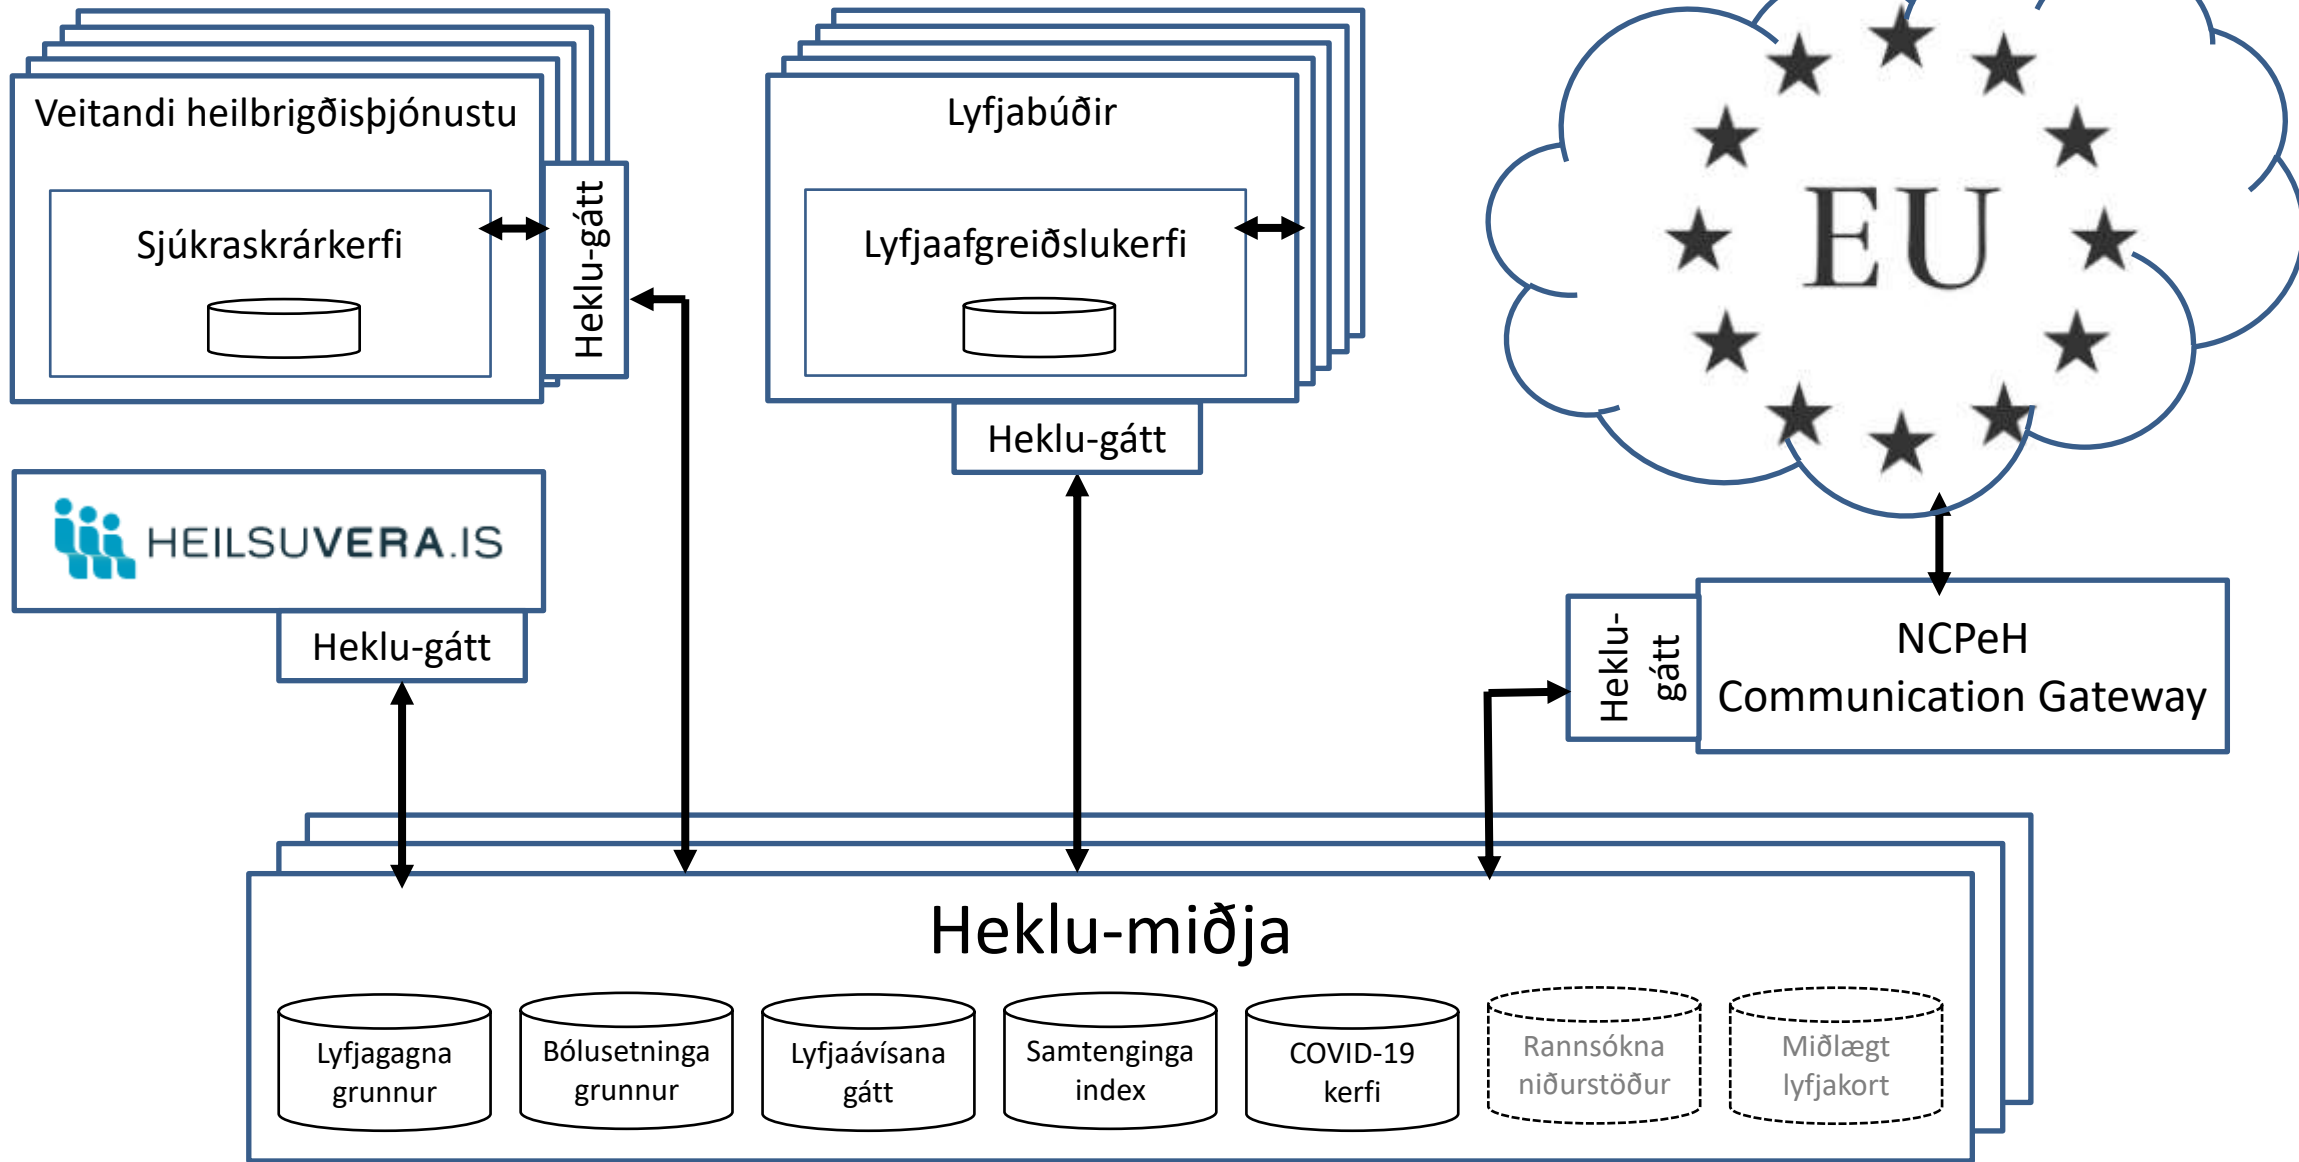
Veitandi heilbrigðisþjónustu

Sjúkraskrárkerfi

Heklu-gátt

Lyfjabúðir

Lyfjaafgreiðslukerfi

Heklu-gátt

EU

HEILSUVERA.IS

Heklu-gátt

Heklu-gátt

NCPeH Communication Gateway

Heklu-miðja

Lyfjagagna grunnur

Bólusetninga grunnur

Lyfjaávísana gátt

Samtenginga index

COVID-19 kerfi

Rannsókna niðurstöður

Miðlægt lyfjakort